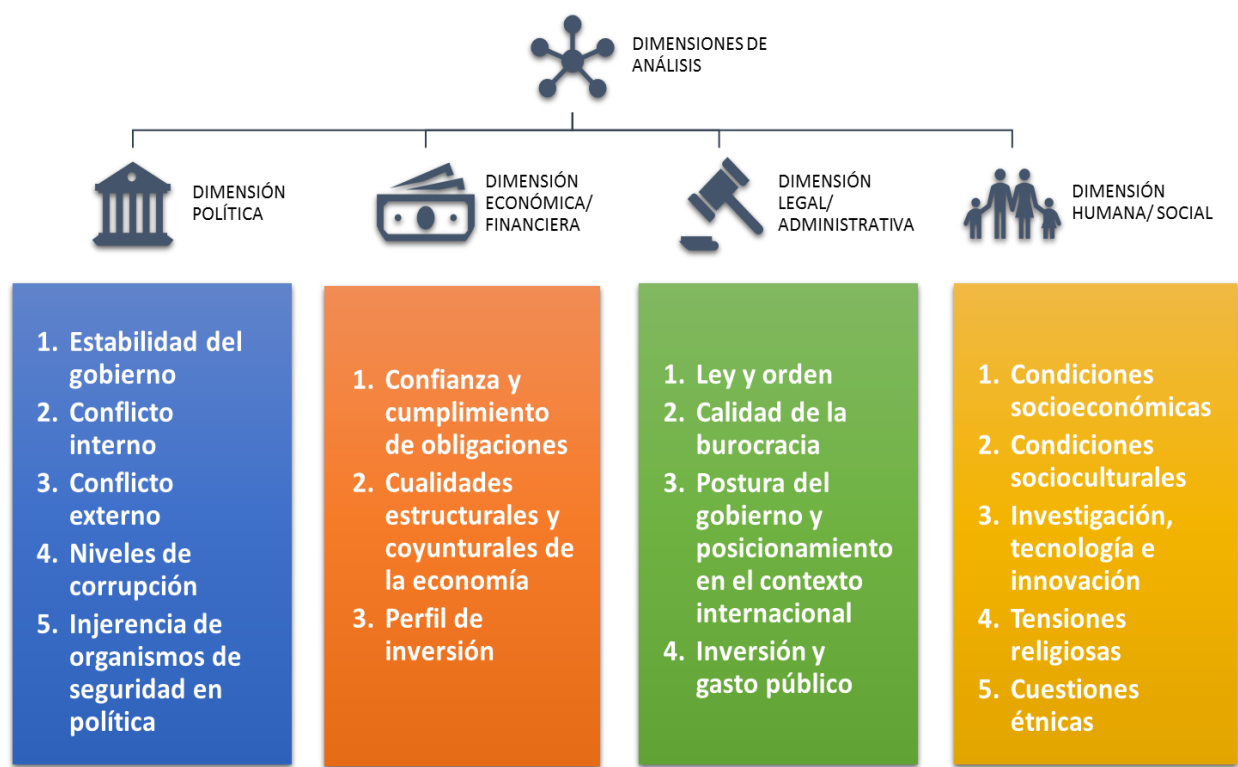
DIMENSIONES DE ANÁLISIS

DIMENSIÓN POLÍTICA

DIMENSIÓN ECONÓMICA/ FINANCIERA

DIMENSIÓN LEGAL/ ADMINISTRATIVA

DIMENSIÓN HUMANA/ SOCIAL

1. Estabilidad del gobierno
2. Conflicto interno
3. Conflicto externo
4. Niveles de corrupción
5. Injerencia de organismos de seguridad en política

1. Confianza y cumplimiento de obligaciones
2. Cualidades estructurales y coyunturales de la economía
3. Perfil de inversión

1. Ley y orden
2. Calidad de la burocracia
3. Postura del gobierno y posicionamiento en el contexto internacional
4. Inversión y gasto público

1. Condiciones socioeconómicas
2. Condiciones socioculturales
3. Investigación, tecnología e innovación
4. Tensiones religiosas
5. Cuestiones étnicas